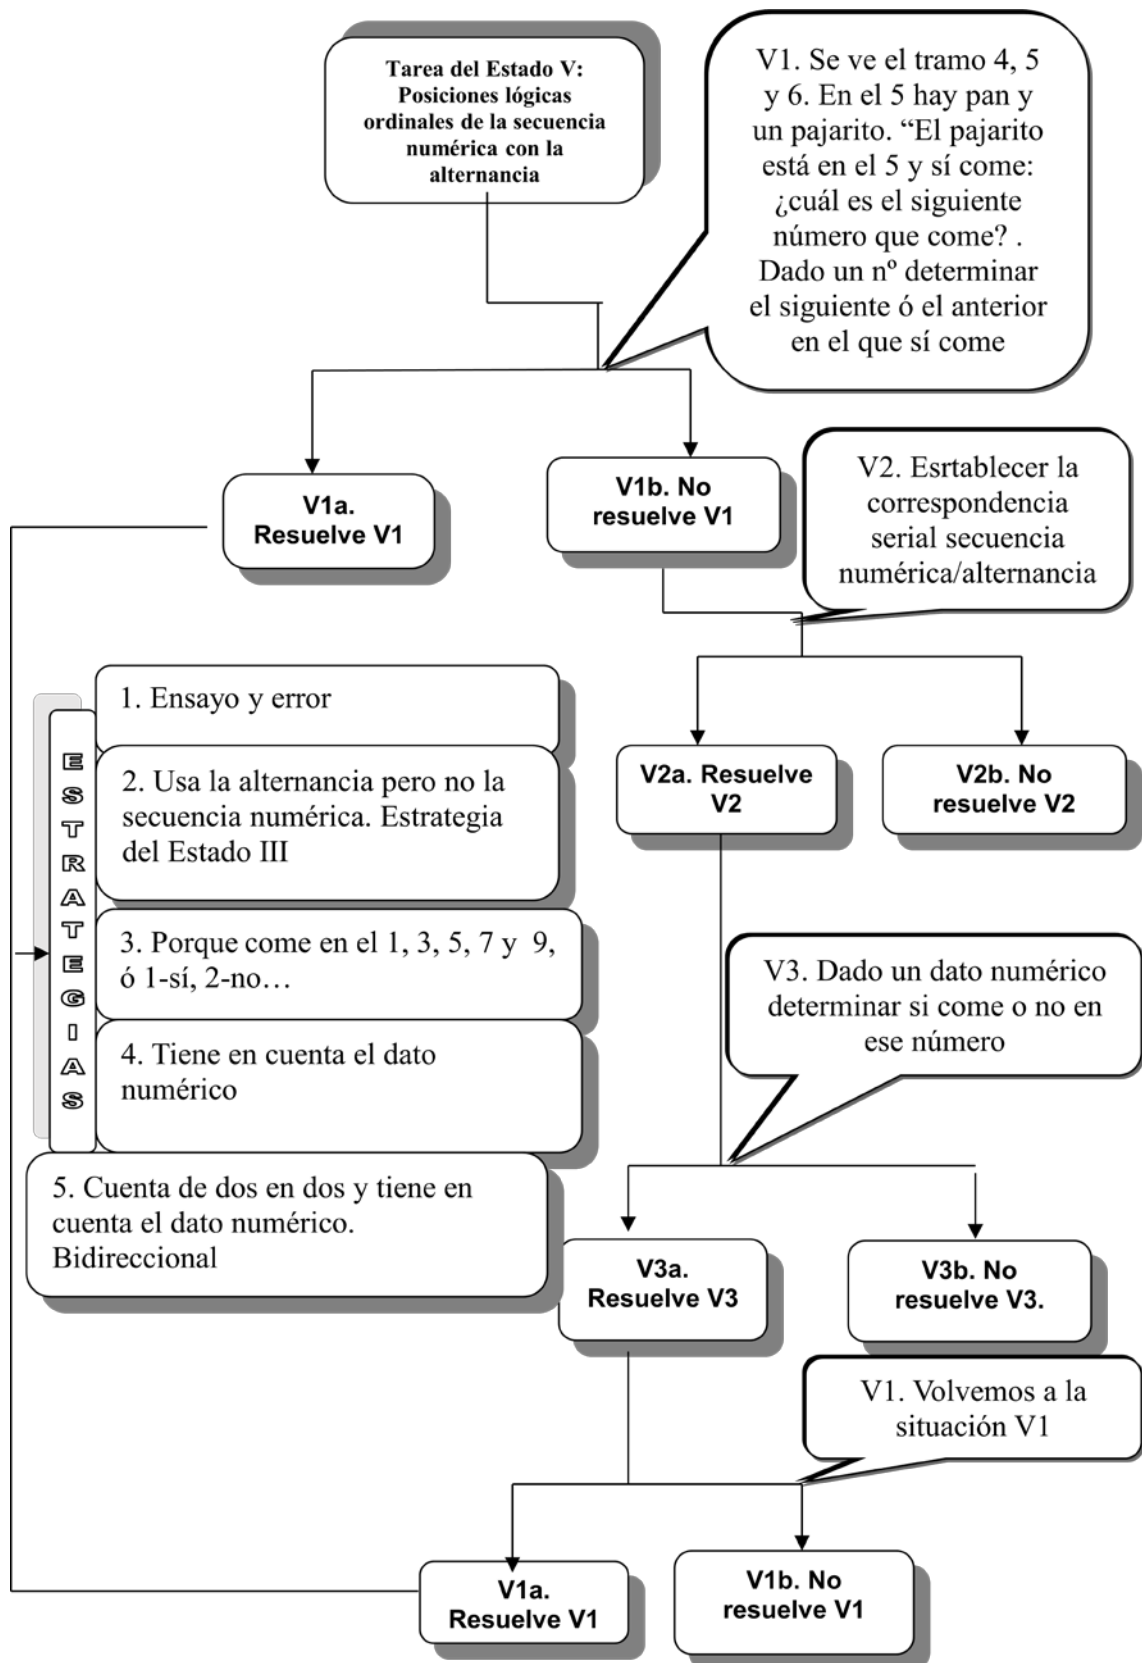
Tarea del Estado V: Posiciones lógicas ordinales de la secuencia numérica con la alternancia

V1. Se ve el tramo 4, 5 y 6. En el 5 hay pan y un pajarito. "El pajarito está en el 5 y sí come: ¿cuál es el siguiente número que come? . Dado un nº determinar el siguiente ó el anterior en el que sí come

V1a. Resuelve V1

V1b. No resuelve V1

V2. Esrtablecer la correspondencia serial secuencia numérica/alternancia

ESTRATEGIAS

1. Ensayo y error

2. Usa la alternancia pero no la secuencia numérica. Estrategia del Estado III

3. Porque come en el 1, 3, 5, 7 y 9, ó 1-sí, 2-no…

4. Tiene en cuenta el dato numérico

5. Cuenta de dos en dos y tiene en cuenta el dato numérico. Bidireccional

V2a. Resuelve V2

V2b. No resuelve V2

V3. Dado un dato numérico determinar si come o no en ese número

V3a. Resuelve V3

V3b. No resuelve V3.

V1. Volvemos a la situación V1

V1a. Resuelve V1

V1b. No resuelve V1